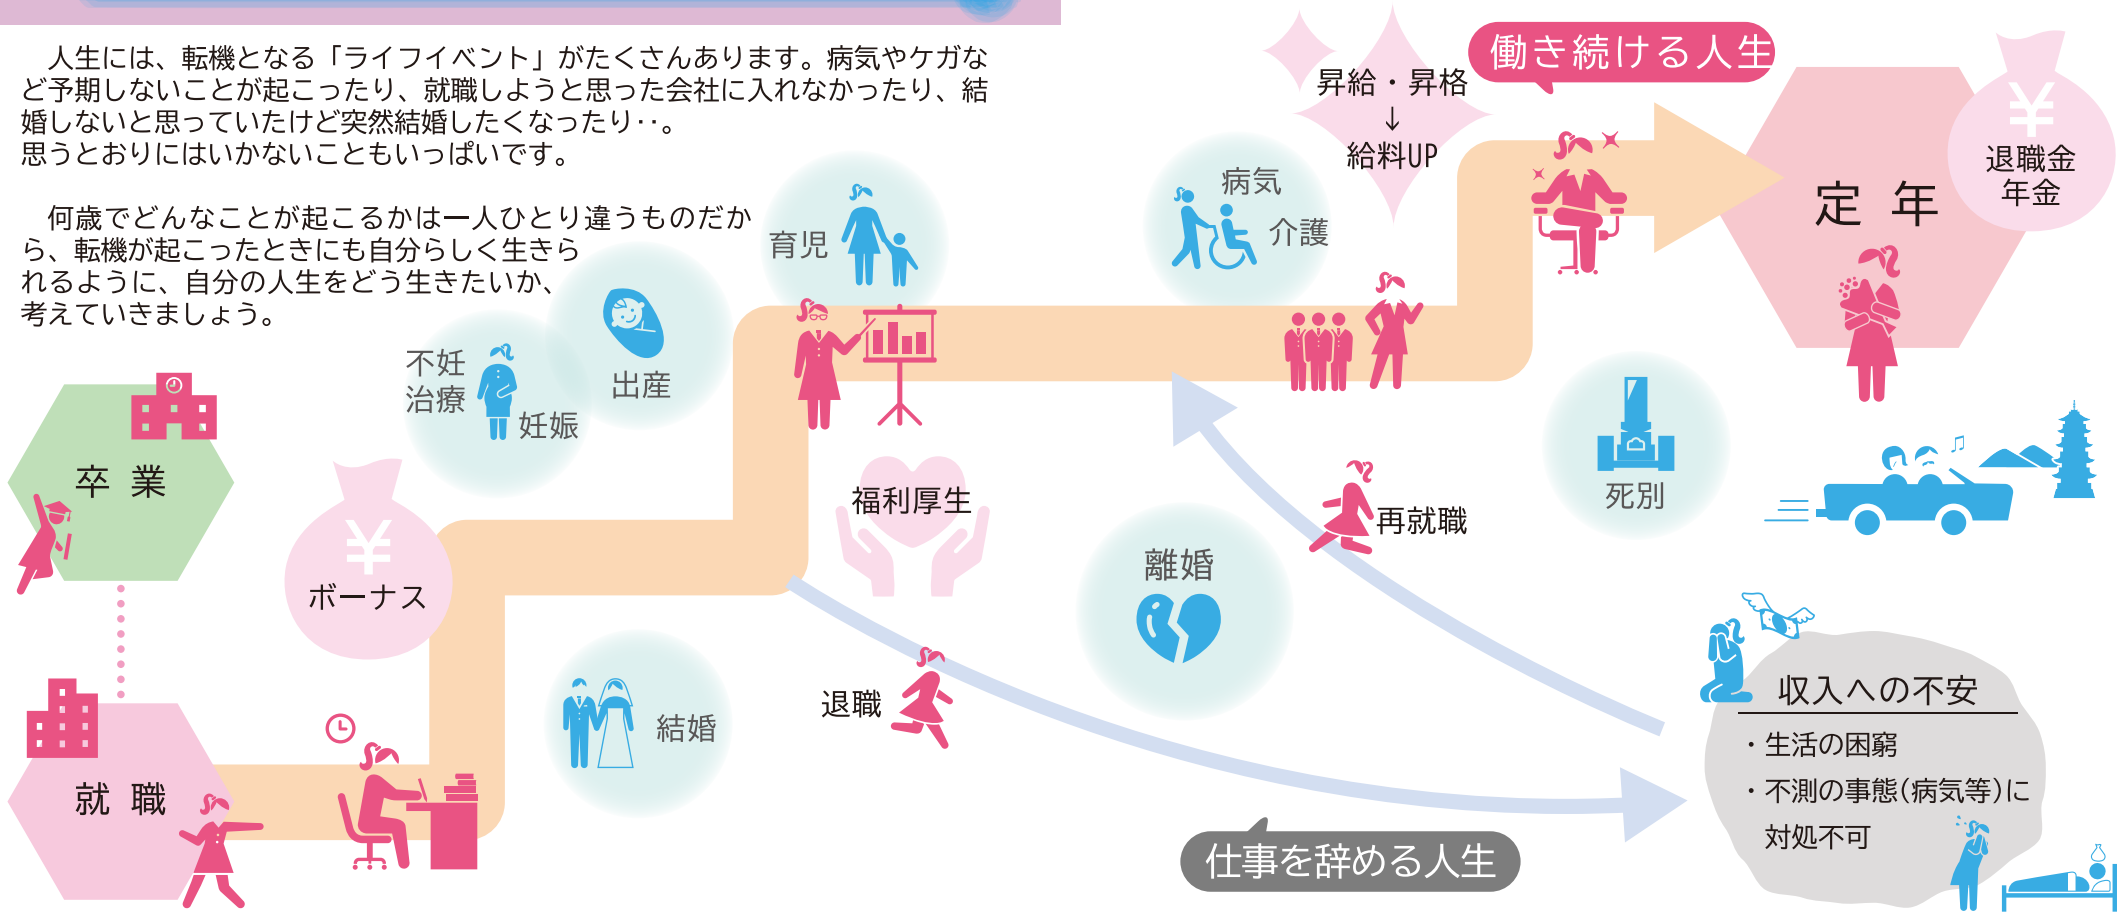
人生には、転機となる「ライフイベント」がたくさんあります。病気やケガなど予期しないことが起こったり、就職しようと思った会社に入れなかったり、結婚しないと思っていたけど突然結婚したくなったり･･。
思うとおりにはいかないこともいっぱいです。

何歳でどんなことが起こるかは一人ひとり違うものだから、転機が起こったときにも自分らしく生きられるように、自分の人生をどう生きたいか、考えていきましょう。

働き続ける人生

昇給・昇格
↓
給料UP

定 年

退職金
年金

病気

介護

育児

不妊
治療

妊娠

出産

卒 業

就 職

ボーナス

福利厚生

結婚

退職

離婚

再就職

死別

収入への不安
・生活の困窮
・不測の事態(病気等)に対処不可

仕事を辞める人生